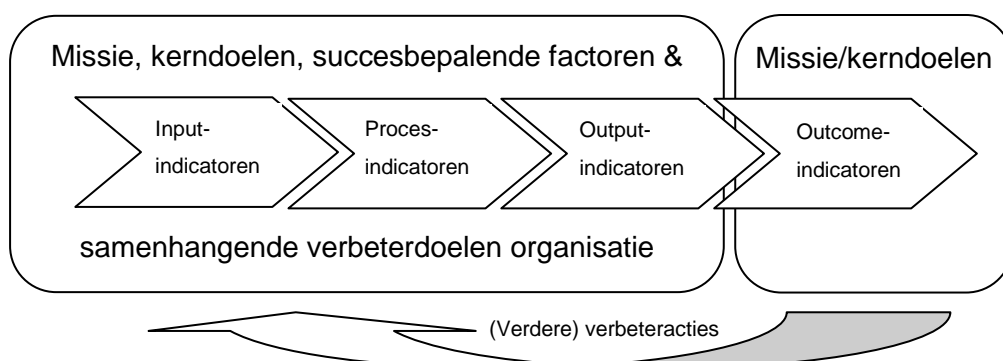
Missie, kerndoelen, succesbepalende factoren &

Input-indicatoren

Proces-indicatoren

Output-indicatoren

samenhangende verbeterdoelen organisatie

Missie/kerndoelen

Outcome-indicatoren

(Verdere) verbeteracties